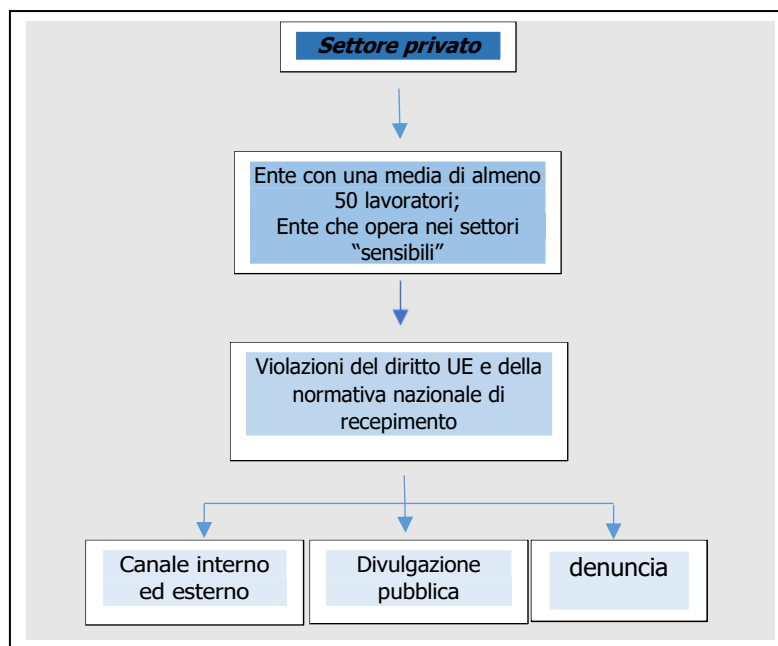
Settore privato

Ente con una media di almeno 50 lavoratori;
Ente che opera nei settori "sensibili"

Violazioni del diritto UE e della normativa nazionale di recepimento

Canale interno ed esterno

Divulgazione pubblica

denuncia